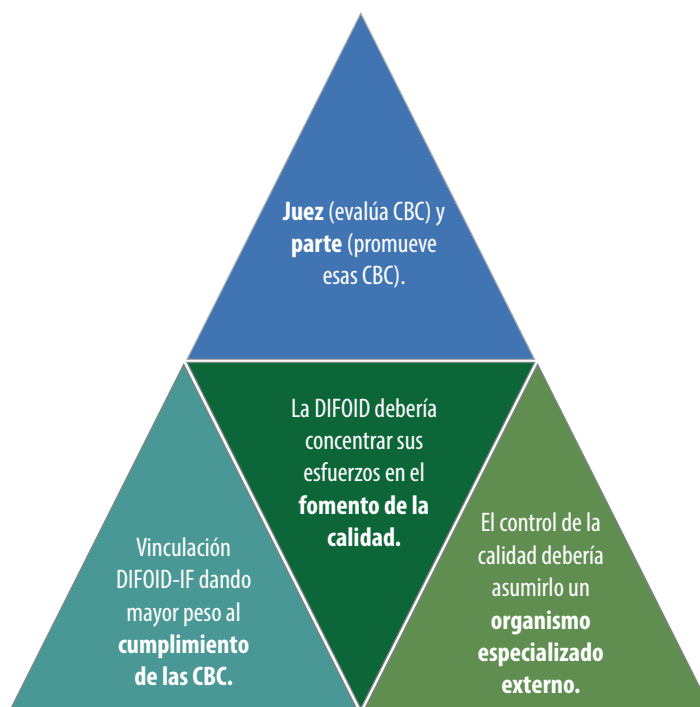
**Juez** (evalúa CBC) y **parte** (promueve esas CBC).

La DIFOID debería concentrar sus esfuerzos en el **fomento de la calidad.**

Vinculación DIFOID-IF dando mayor peso al **cumplimiento de las CBC.**

El control de la calidad debería asumirlo un **organismo especializado externo.**